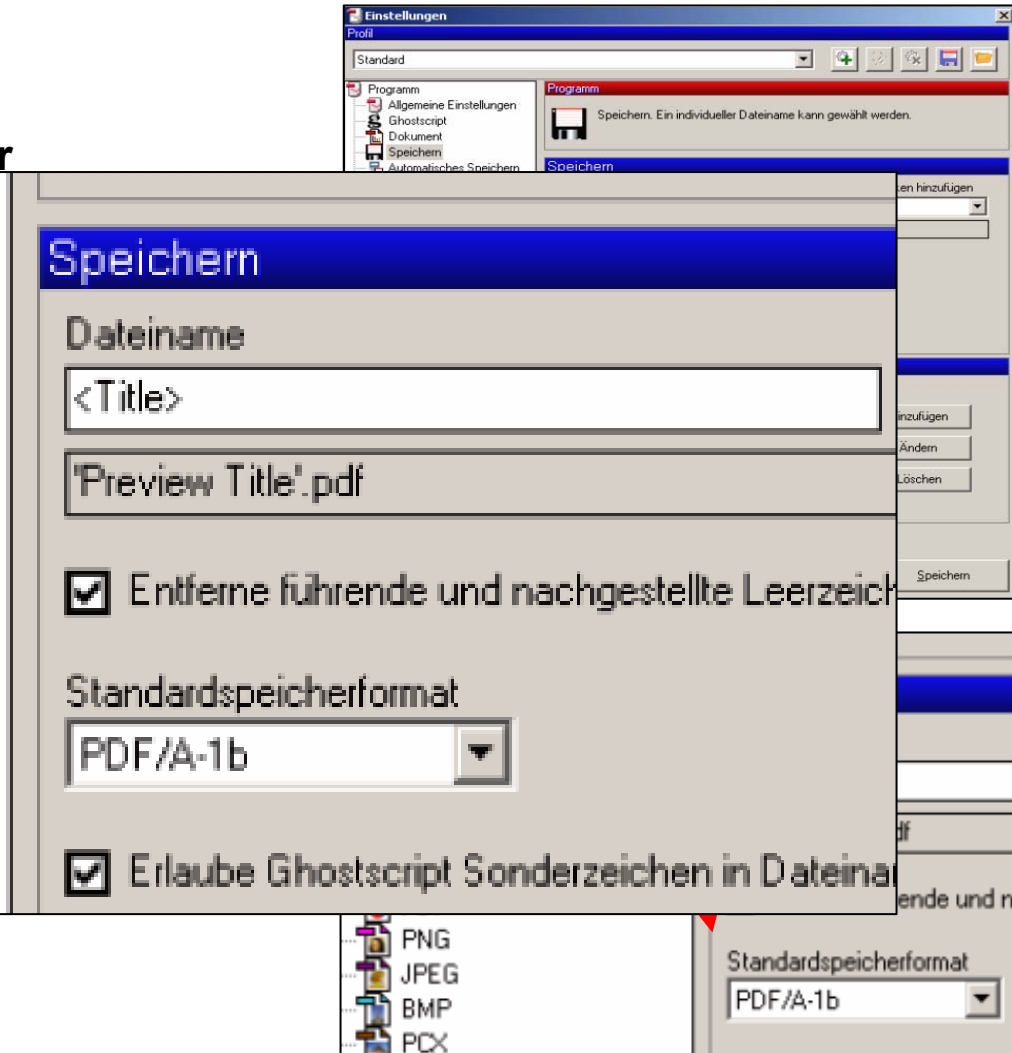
Einstellungen
Profil
Standard
Programm
Allgemeine Einstellungen
Ghostscript
Dokument
Speichern
Automatisches Speichern
Programm
Speichern. Ein individueller Dateiname kann gewählt werden.
Speichern
r
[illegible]en hinzufügen
Speichern
Dateiname
<Title>
'Preview Title'.pdf
Entferne führende und nachgestellte Leerzeic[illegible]
Standardspeicherformat
PDF/A-1b
Erlaube Ghostscript Sonderzeichen in Dateina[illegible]
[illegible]nzufügen
Ändern
Löschen
Speichern
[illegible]df
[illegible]ende und n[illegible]
Standardspeicherformat
PDF/A-1b
PNG
JPEG
BMP
PCX